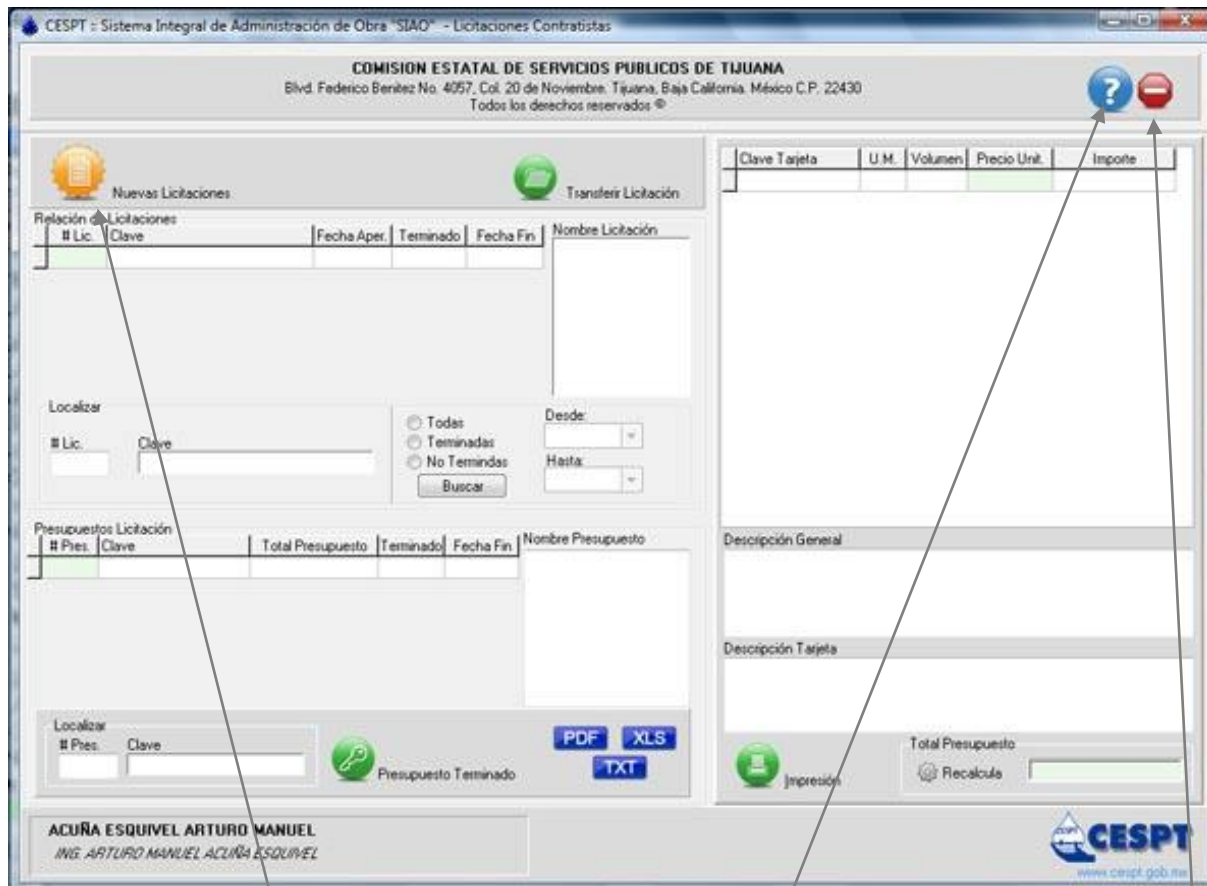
CESPT : Sistema Integral de Administración de Obra "SIAO" - Licitaciones Contratistas

COMISION ESTATAL DE SERVICIOS PUBLICOS DE TIJUANA
Blvd. Federico Benitez No. 4057, Col. 20 de Noviembre. Tijuana, Baja California. México C.P. 22430
Todos los derechos reservados ©

Nuevas Licitaciones

Transferir Licitación

Relación de Licitaciones

| # Lic. | Clave | Fecha Aper. | Terminado | Fecha Fin |
|---|---|---|---|---|

Nombre Licitación

Localizar
# Lic. Clave

Todas
Terminadas
No Termindas
Buscar

Desde:
Hasta:

Presupuestos Licitación

| # Pres. | Clave | Total Presupuesto | Terminado | Fecha Fin |
|---|---|---|---|---|

Nombre Presupuesto

Localizar
# Pres. Clave

Presupuesto Terminado

PDF XLS TXT

| Clave Tarjeta | U.M. | Volumen | Precio Unit. | Importe |
|---|---|---|---|---|

Descripción General

Descripción Tarjeta

Impresión

Total Presupuesto
Recalcula

ACUÑA ESQUIVEL ARTURO MANUEL
ING. ARTURO MANUEL ACUÑA ESQUIVEL

CESPT
www.cespt.gob.mx